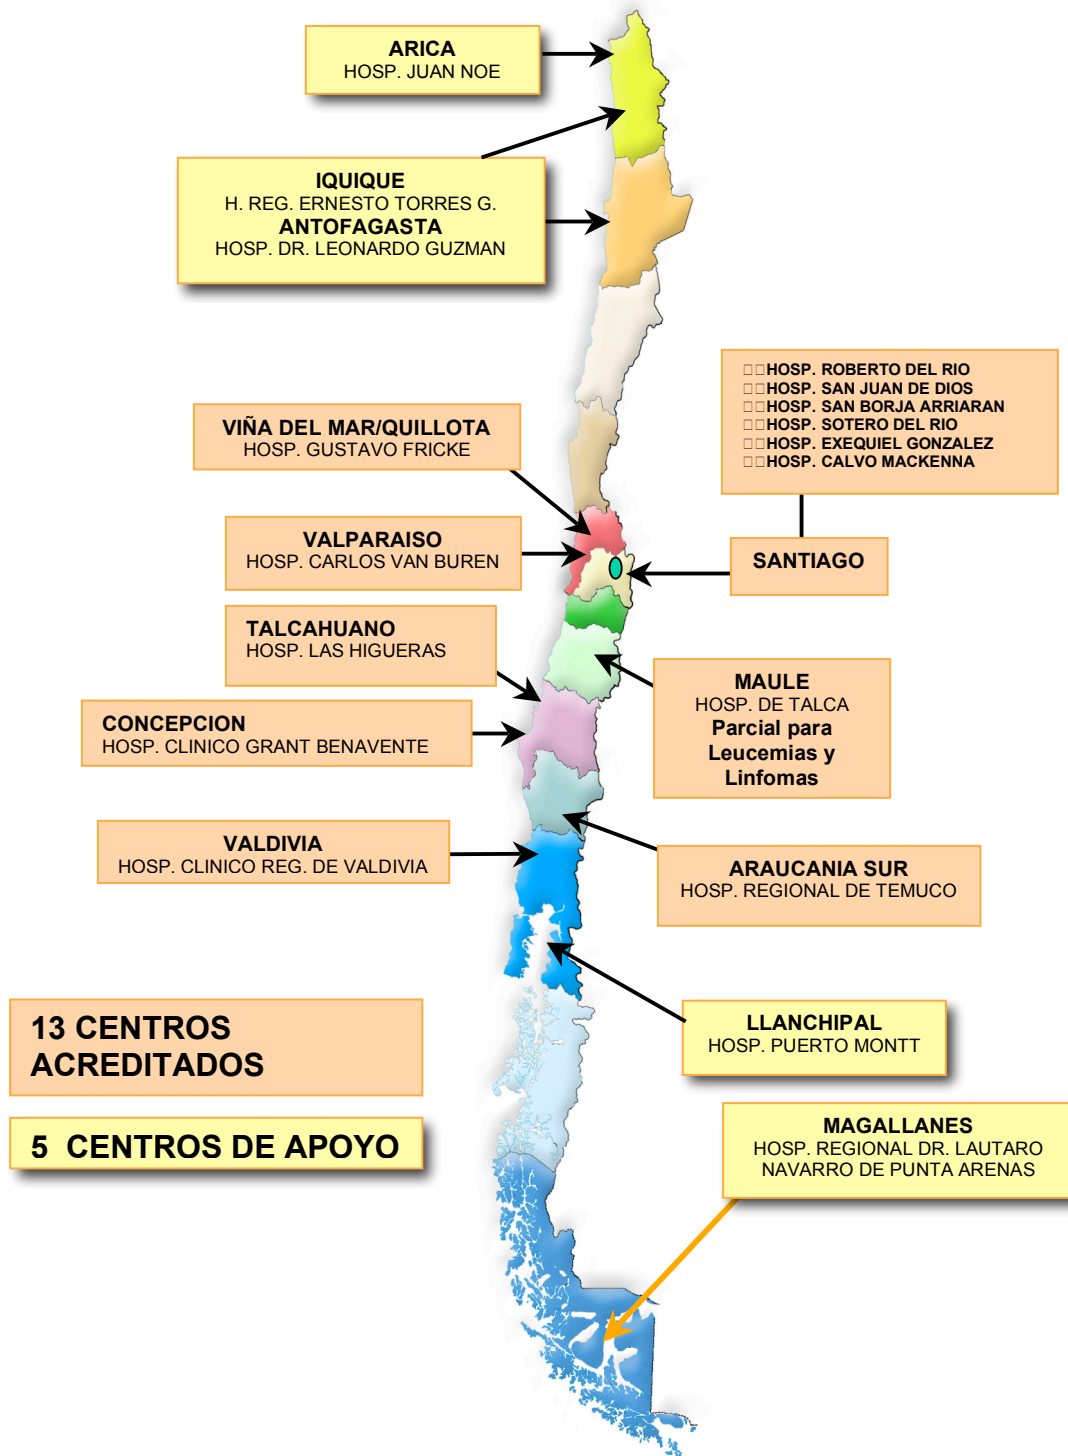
ARICA
HOSP. JUAN NOE

IQUIQUE
H. REG. ERNESTO TORRES G.
ANTOFAGASTA
HOSP. DR. LEONARDO GUZMAN

HOSP. ROBERTO DEL RIO
HOSP. SAN JUAN DE DIOS
HOSP. SAN BORJA ARRIARAN
HOSP. SOTERO DEL RIO
HOSP. EXEQUIEL GONZALEZ
HOSP. CALVO MACKENNA

VIÑA DEL MAR/QUILLOTA
HOSP. GUSTAVO FRICKE

VALPARAISO
HOSP. CARLOS VAN BUREN

SANTIAGO

TALCAHUANO
HOSP. LAS HIGUERAS

MAULE
HOSP. DE TALCA
Parcial para Leucemias y Linfomas

CONCEPCION
HOSP. CLINICO GRANT BENAVENTE

VALDIVIA
HOSP. CLINICO REG. DE VALDIVIA

ARAUCANIA SUR
HOSP. REGIONAL DE TEMUCO

13 CENTROS ACREDITADOS

LLANCHIPAL
HOSP. PUERTO MONTT

5 CENTROS DE APOYO

MAGALLANES
HOSP. REGIONAL DR. LAUTARO NAVARRO DE PUNTA ARENAS